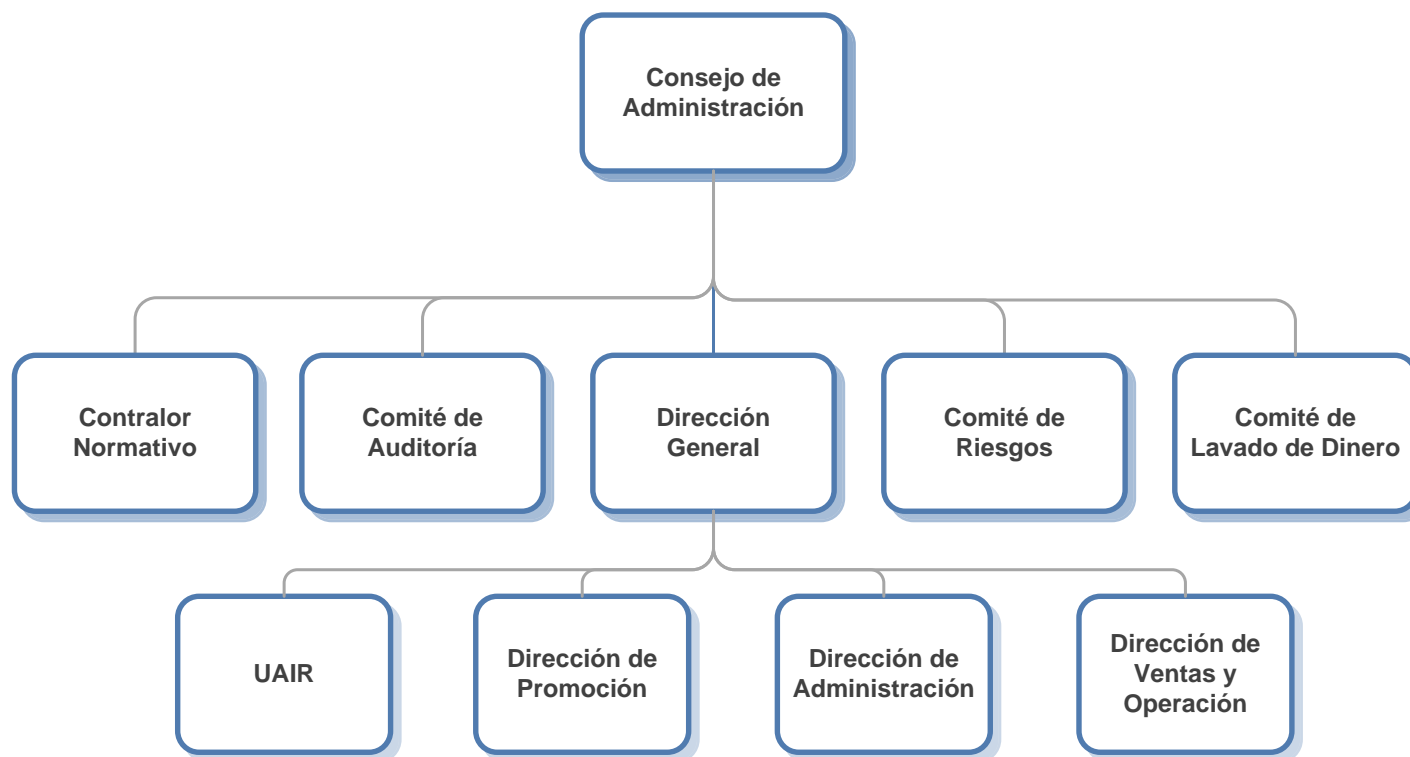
Consejo de Administración

Contralor Normativo

Comité de Auditoría

Dirección General

Comité de Riesgos

Comité de Lavado de Dinero

UAIR

Dirección de Promoción

Dirección de Administración

Dirección de Ventas y Operación